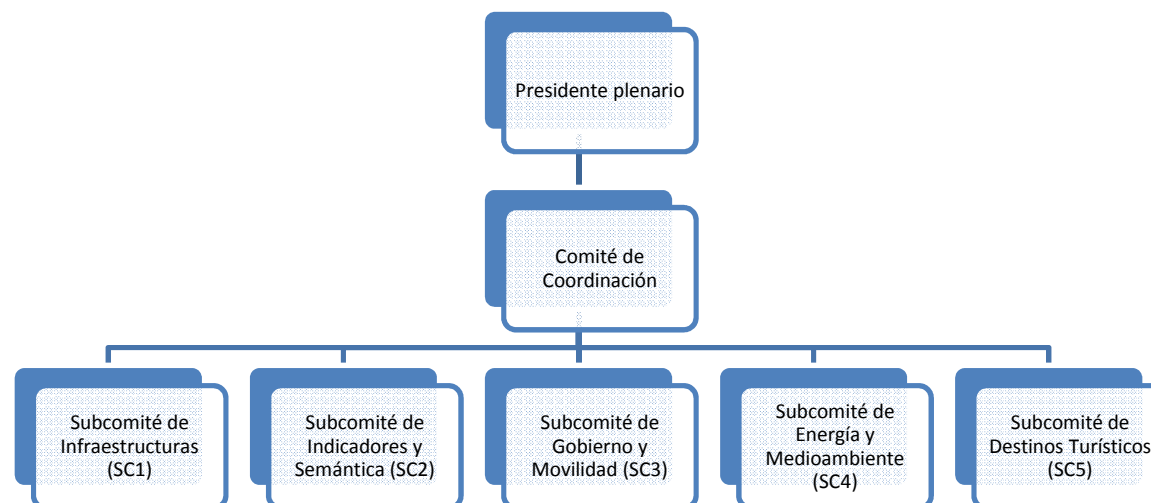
Presidente plenario

Comité de Coordinación

Subcomité de Infraestructuras (SC1)

Subcomité de Indicadores y Semántica (SC2)

Subcomité de Gobierno y Movilidad (SC3)

Subcomité de Energía y Medioambiente (SC4)

Subcomité de Destinos Turísticos (SC5)